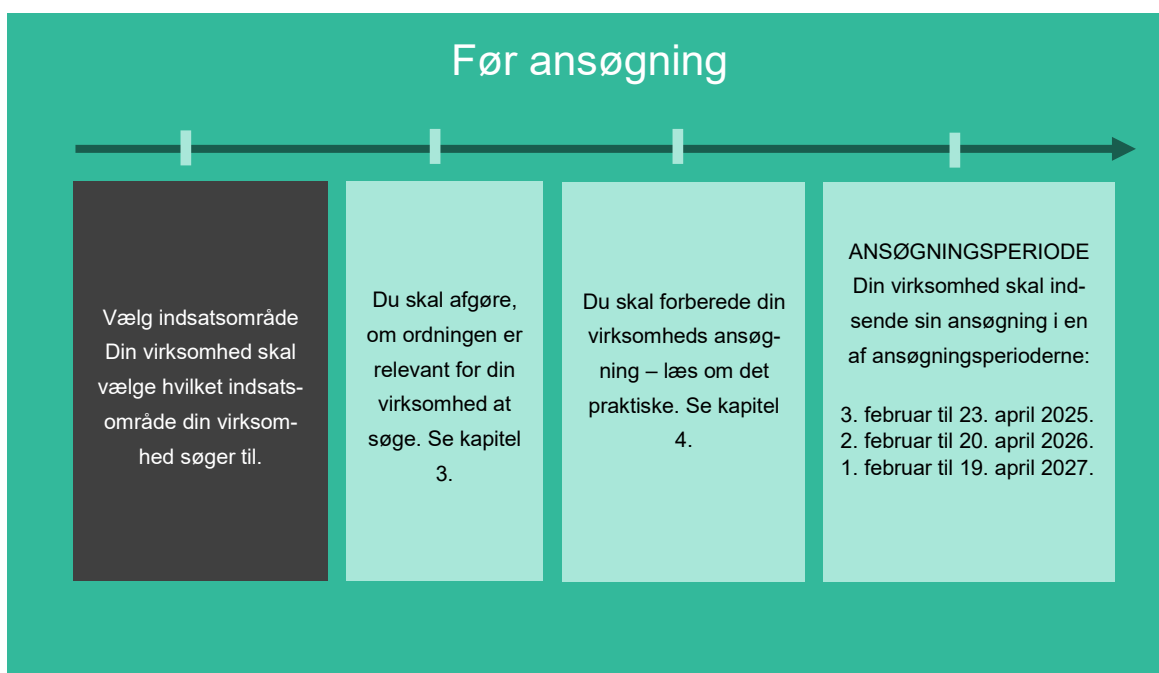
Før ansøgning

Vælg indsatsområde
Din virksomhed skal vælge hvilket indsatsområde din virksomhed søger til.

Du skal afgøre, om ordningen er relevant for din virksomhed at søge. Se kapitel 3.

Du skal forberede din virksomheds ansøgning – læs om det praktiske. Se kapitel 4.

ANSØGNINGSPERIODE
Din virksomhed skal indsende sin ansøgning i en af ansøgningsperioderne:

3. februar til 23. april 2025.
2. februar til 20. april 2026.
1. februar til 19. april 2027.